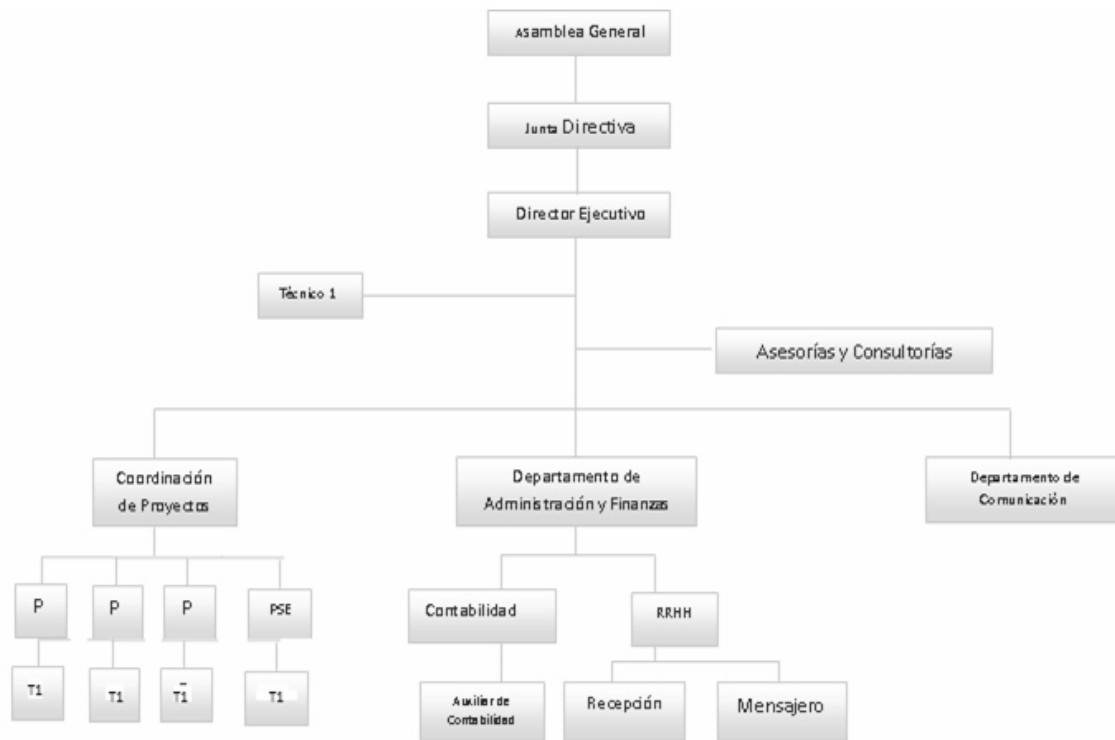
Asamblea General

Junta Directiva

Director Ejecutivo

Técnico 1

Asesorías y Consultorías

Coordinación de Proyectos

Departamento de Administración y Finanzas

Departamento de Comunicación

P

P

P

PSE

T1

T1

T1

T1

Contabilidad

RRHH

Auxiliar de Contabilidad

Recepción

Mensajero